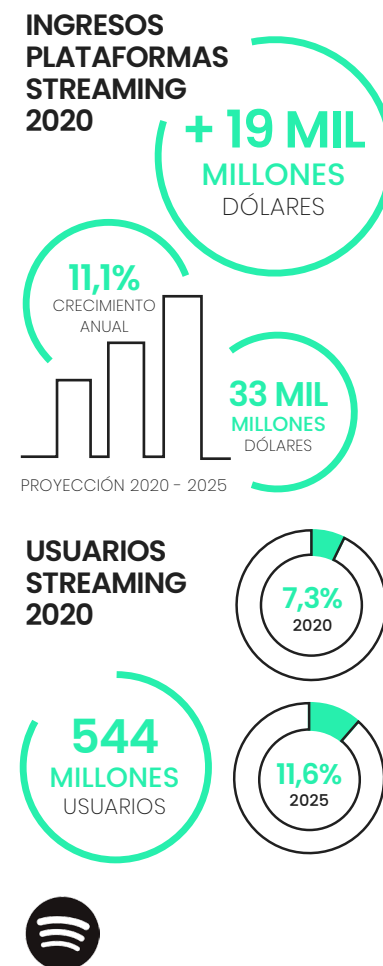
INGRESOS PLATAFORMAS STREAMING 2020

+ 19 MIL
MILLONES
DÓLARES

11,1%
CRECIMIENTO ANUAL

33 MIL
MILLONES
DÓLARES

PROYECCIÓN 2020 - 2025

USUARIOS STREAMING 2020

7,3%
2020

544
MILLONES
USUARIOS

11,6%
2025